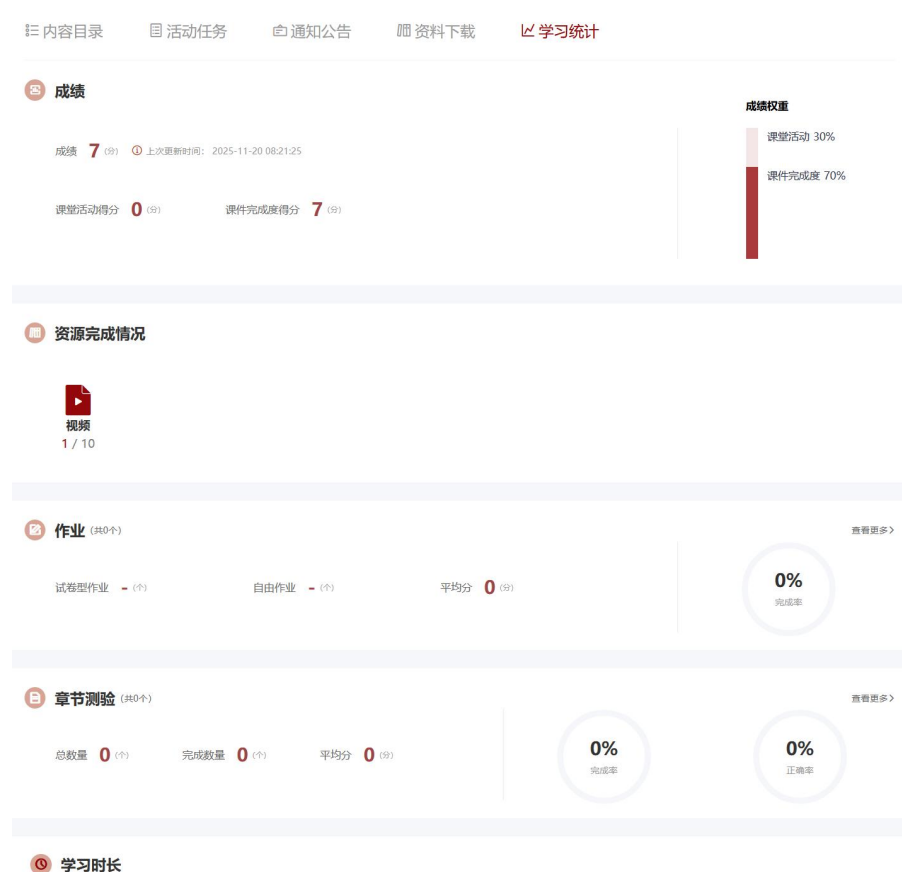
内容目录　活动任务　通知公告　资料下载　学习统计

成绩

成绩 7 (分) 上次更新时间：2025-11-20 08:21:25

课堂活动得分 0 (分)　课件完成度得分 7 (分)

成绩权重

课堂活动 30%

课件完成度 70%

资源完成情况

视频
1 / 10

作业 (共0个)

查看更多>

试卷型作业 - (个)　自由作业 - (个)　平均分 0 (分)

0%
完成率

章节测验 (共0个)

查看更多>

总数量 0 (个)　完成数量 0 (个)　平均分 0 (分)

0%
完成率

0%
正确率

学习时长